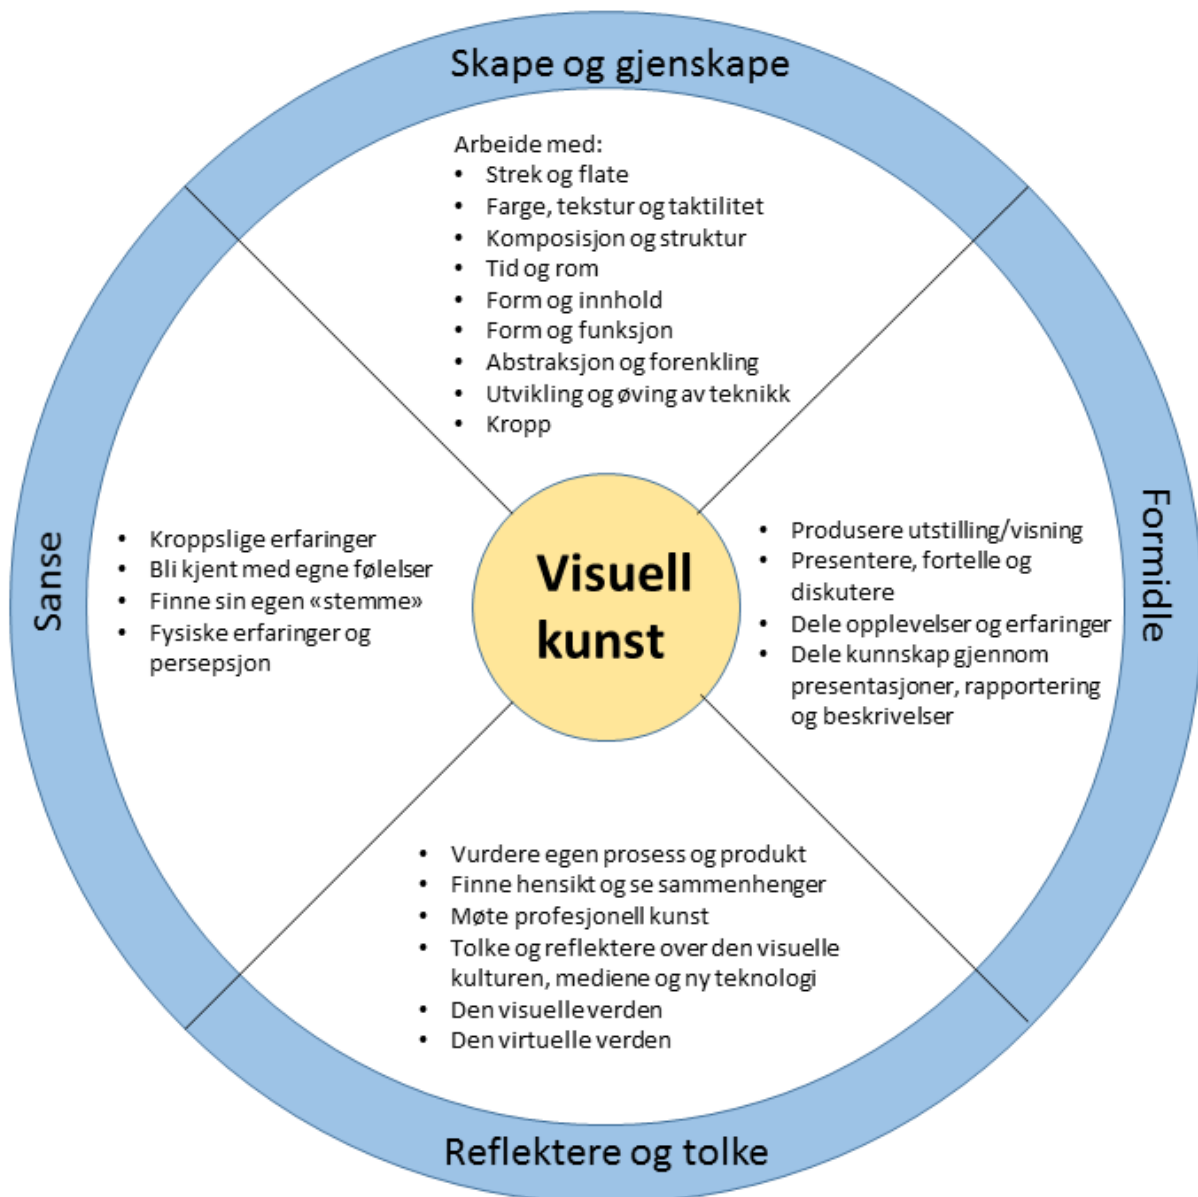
Skape og gjenskape

Arbeide med:
- Strek og flate
- Farge, tekstur og taktilitet
- Komposisjon og struktur
- Tid og rom
- Form og innhold
- Form og funksjon
- Abstraksjon og forenkling
- Utvikling og øving av teknikk
- Kropp

Sanse

- Kroppslige erfaringer
- Bli kjent med egne følelser
- Finne sin egen «stemme»
- Fysiske erfaringer og persepsjon

Visuell kunst

Formidle

- Produsere utstilling/visning
- Presentere, fortelle og diskutere
- Dele opplevelser og erfaringer
- Dele kunnskap gjennom presentasjoner, rapportering og beskrivelser

- Vurdere egen prosess og produkt
- Finne hensikt og se sammenhenger
- Møte profesjonell kunst
- Tolke og reflektere over den visuelle kulturen, mediene og ny teknologi
- Den visuelle verden
- Den virtuelle verden

Reflektere og tolke